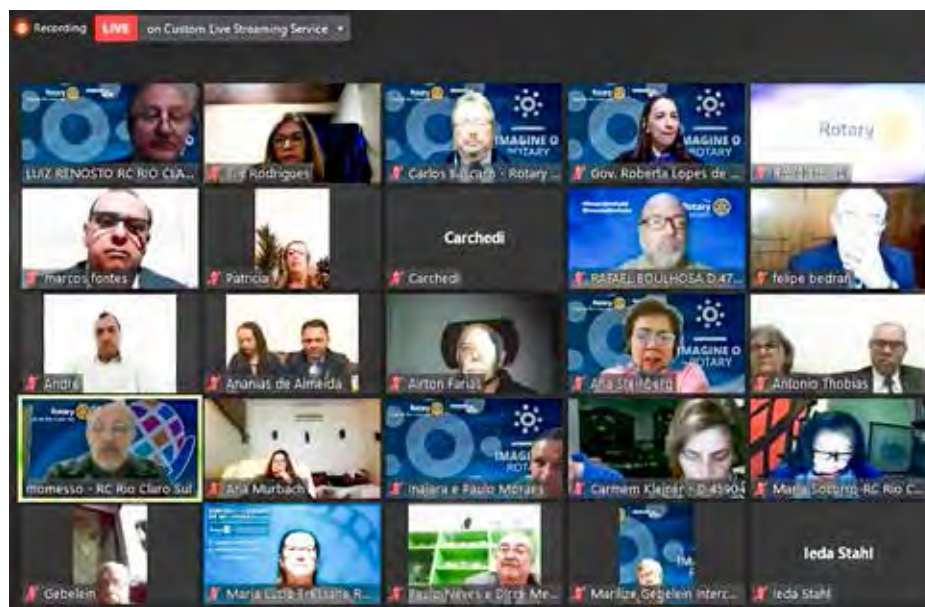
Recording LIVE on Custom Live Streaming Service

LUIZ RENOSTO RC RIO CLA...
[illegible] Rodrigues
Carlos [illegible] - Rotary ...
Gov. Roberta Lopes de ...
Rotary
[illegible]
marcos fontes
Patricia
Carchedi
Carchedi
RAFAEL BOULHOSA D.47...
felipe bedran
André
Ananias de Almeida
Airton Farias
Ana Steinberg
Antonio Thobias
momesso - RC Rio Claro Sul
Ana Murbach
Inajara e Paulo Moraes
Carmem Klainer - D.4590
Maria Socorro-RC Rio C...
Gebelein
Maria Lucia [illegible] R...
Paulo Neves e Dirce Me...
Marilize Gebelein Interc...
Ieda Stahl
Ieda Stahl
IMAGINE O ROTARY